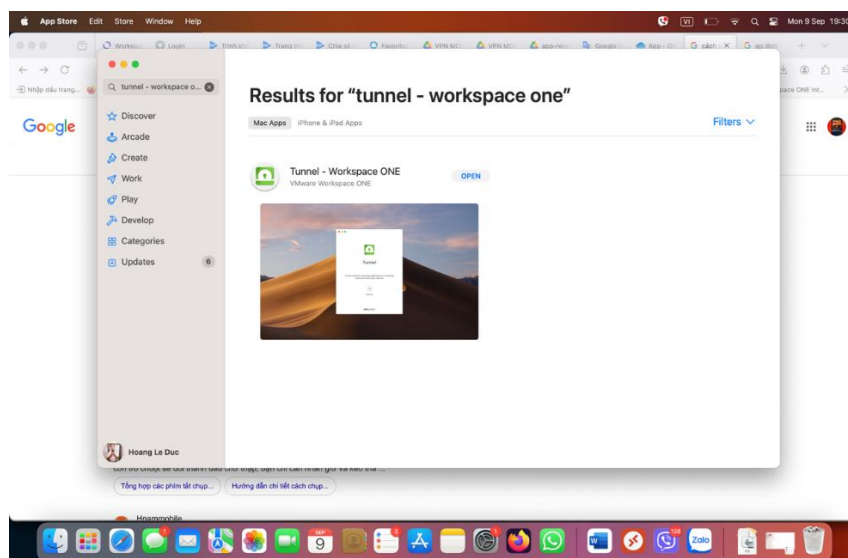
App Store Edit Store Window Help

VI

Mon 9 Sep 19:30

Workspace Login Trang Chia sẻ Favorite VPN MC VPN MC app-nic Google App cách ap dụ

Nhập đầu trang...

pace ONE Int...

Google

tunnel - workspace o...

Discover

Arcade

Create

Work

Play

Develop

Categories

Updates 6

Results for “tunnel - workspace one”

Mac Apps iPhone & iPad Apps

Filters

Tunnel - Workspace ONE

VMware Workspace ONE

OPEN

Tunnel

Hoang Le Duc

Tổng hợp các phím tắt chụp...

Hướng dẫn chi tiết cách chụp...

Hnammobile

SEP 9

Zalo